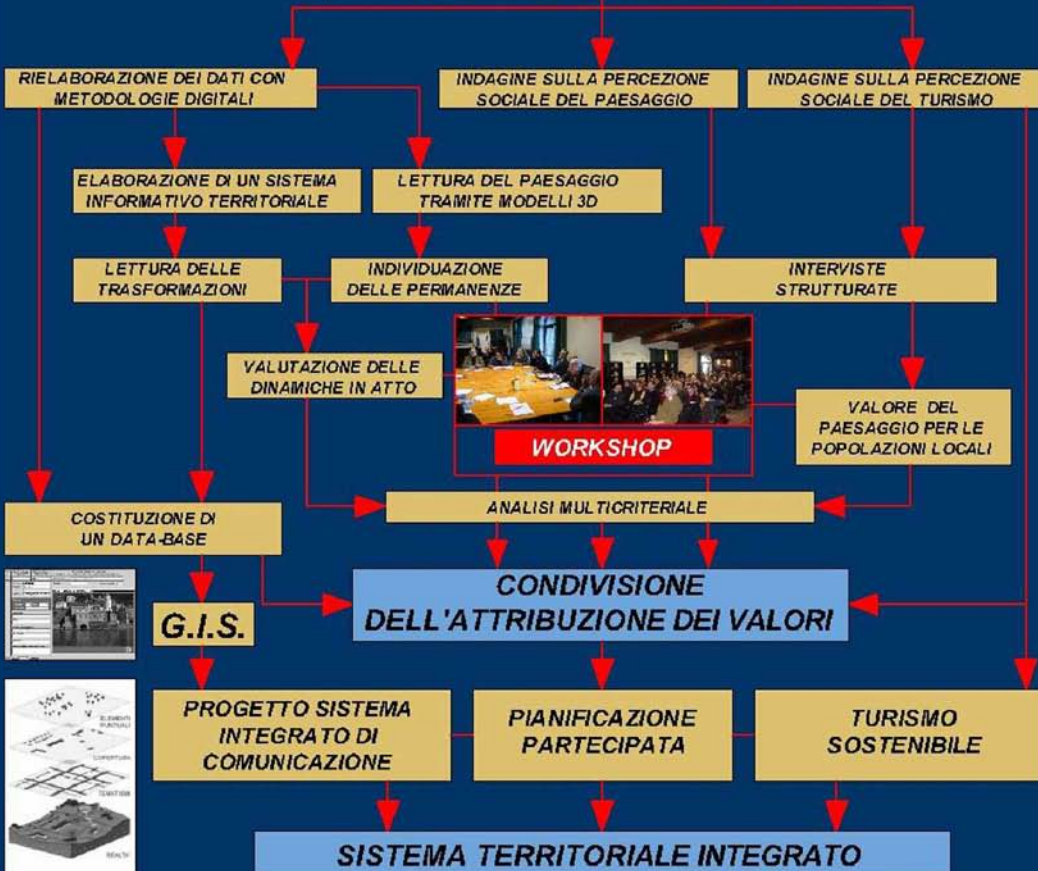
RIELABORAZIONE DEI DATI CON METODOLOGIE DIGITALI

INDAGINE SULLA PERCEZIONE SOCIALE DEL PAESAGGIO

INDAGINE SULLA PERCEZIONE SOCIALE DEL TURISMO

ELABORAZIONE DI UN SISTEMA INFORMATIVO TERRITORIALE

LETTURA DEL PAESAGGIO TRAMITE MODELLI 3D

LETTURA DELLE TRASFORMAZIONI

INDIVIDUAZIONE DELLE PERMANENZE

INTERVISTE STRUTTURATE

VALUTAZIONE DELLE DINAMICHE IN ATTO

WORKSHOP

VALORE DEL PAESAGGIO PER LE POPOLAZIONI LOCALI

COSTITUZIONE DI UN DATA-BASE

ANALISI MULTICRITERIALE

CONDIVISIONE DELL'ATTRIBUZIONE DEI VALORI

G.I.S.

PROGETTO SISTEMA INTEGRATO DI COMUNICAZIONE

PIANIFICAZIONE PARTECIPATA

TURISMO SOSTENIBILE

SISTEMA TERRITORIALE INTEGRATO